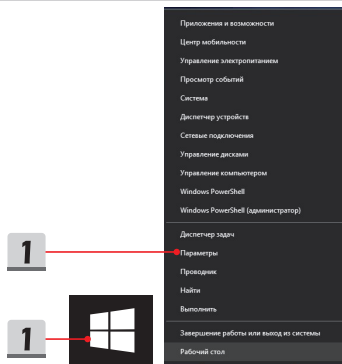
Приложения и возможности
Центр мобильности
Управление электропитанием
Просмотр событий
Система
Диспетчер устройств
Сетевые подключения
Управление дисками
Управление компьютером
Windows PowerShell
Windows PowerShell (администратор)
Диспетчер задач
Параметры
Проводник
Найти
Выполнить
Завершение работы или выход из системы
Рабочий стол

1

1